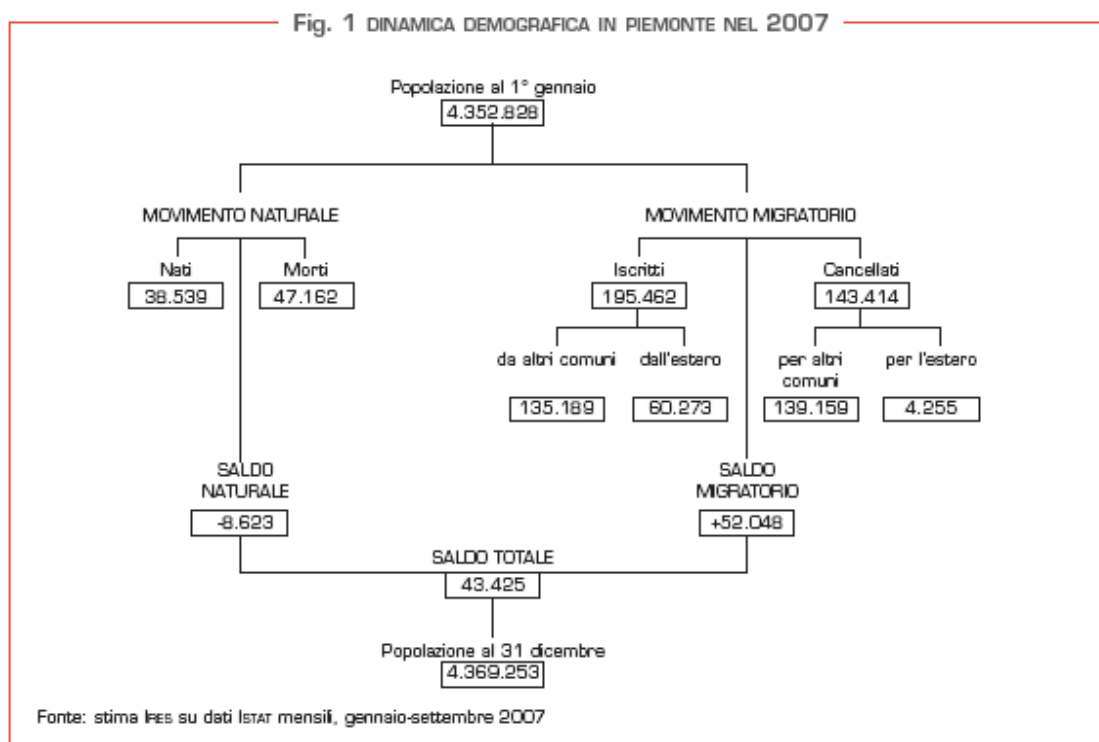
Fig. 1 DINAMICA DEMOGRAFICA IN PIEMONTE NEL 2007

Popolazione al 1° gennaio
4.352.828

MOVIMENTO NATURALE

Nati
38.539

Morti
47.162

MOVIMENTO MIGRATORIO

Iscritti
195.462

da altri comuni
135.189

dall'estero
60.273

Cancellati
143.414

per altri comuni
139.159

per l'estero
4.255

SALDO NATURALE
-8.623

SALDO MIGRATORIO
+52.048

SALDO TOTALE
43.425

Popolazione al 31 dicembre
4.369.253

Fonte: stima IRES su dati ISTAT mensili, gennaio-settembre 2007